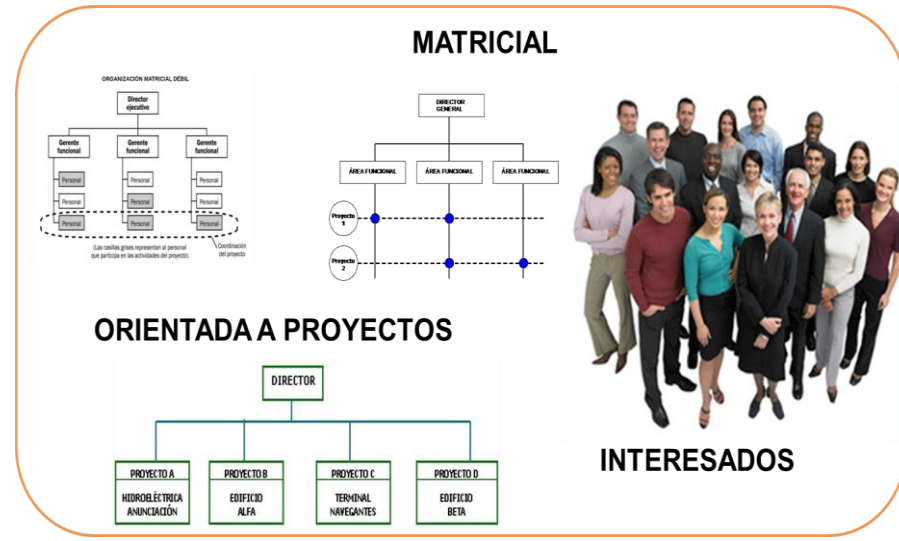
MATRICIAL

ORGANIZACIÓN MATRICIAL DÉBIL

Director ejecutivo

Gerente funcional

Gerente funcional

Gerente funcional

Personal

Personal

Personal

Personal

Personal

Personal

Personal

Personal

Personal

(Las casillas grises representan al personal que participa en las actividades del proyecto).

Coordinación del proyecto

DIRECTOR GENERAL

ÁREA FUNCIONAL

ÁREA FUNCIONAL

ÁREA FUNCIONAL

Proyecto 1

Proyecto 2

ORIENTADA A PROYECTOS

DIRECTOR

PROYECTO A
HIDROELÉCTRICA ANUNCIACIÓN

PROYECTO B
EDIFICIO ALFA

PROYECTO C
TERMINAL NAVEGANTES

PROYECTO D
EDIFICIO BETA

INTERESADOS